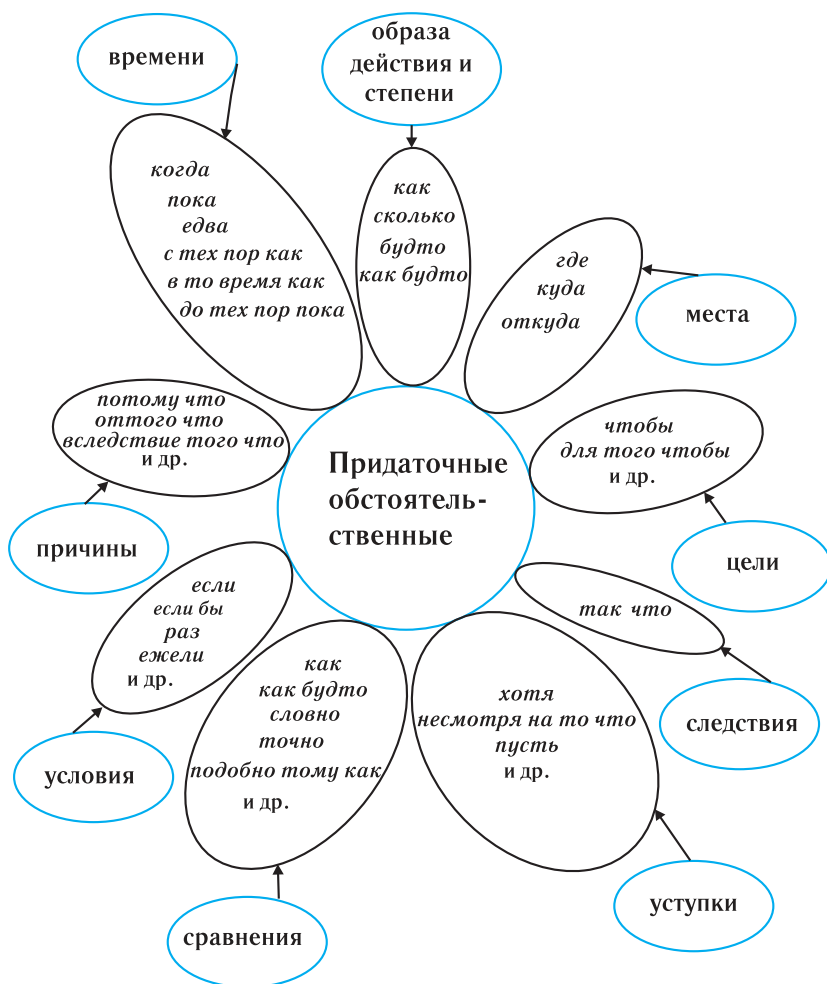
Придаточные обстоятельственные

времени
когда
пока
едва
с тех пор как
в то время как
до тех пор пока

образа действия и степени
как
сколько
будто
как будто

места
где
куда
откуда

цели
чтобы
для того чтобы
и др.

следствия
так что

уступки
хотя
несмотря на то что
пусть
и др.

сравнения
как
как будто
словно
точно
подобно тому как
и др.

условия
если
если бы
раз
ежели
и др.

причины
потому что
оттого что
вследствие того что
и др.